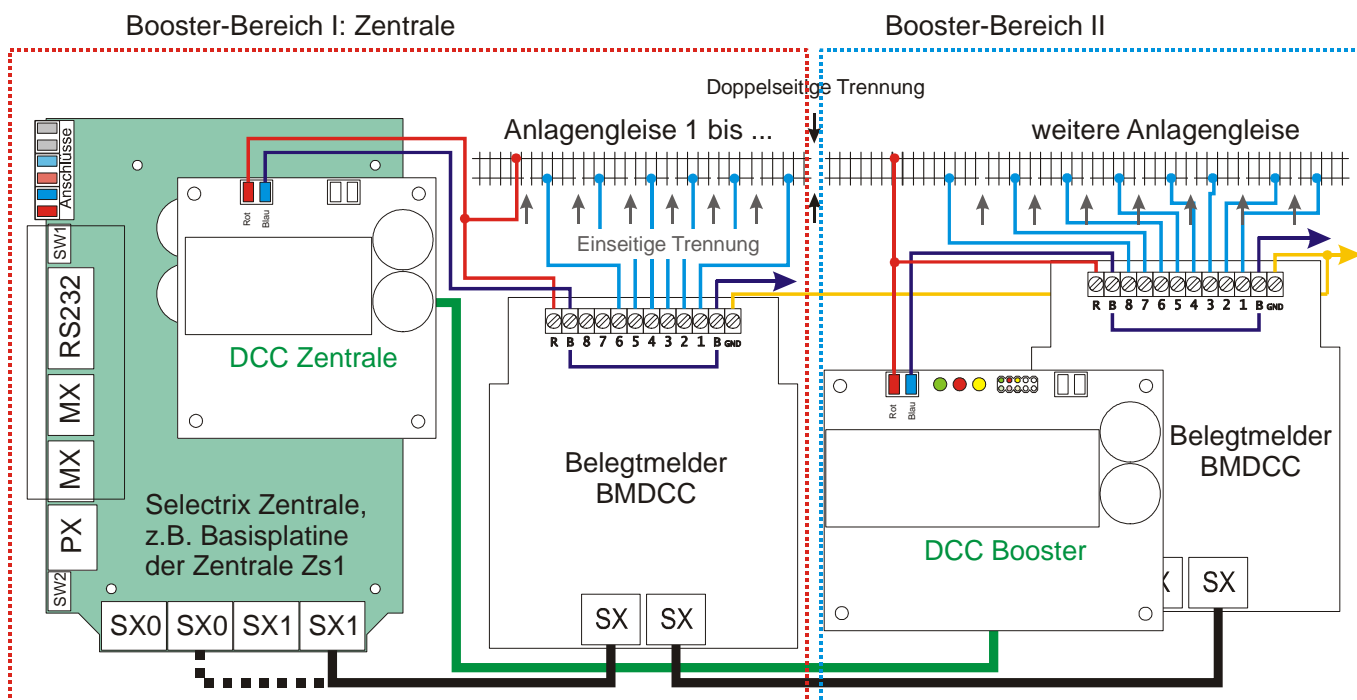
Booster-Bereich I: Zentrale

Booster-Bereich II

Doppelseitige Trennung

Anlagengleise 1 bis ...

weitere Anlagengleise

Anschlüsse

SW1

RS232

MX

MX

PX

SW2

Rot Blau

DCC Zentrale

Einseitige Trennung

R B 8 7 6 5 4 3 2 1 B GND

Belegtmelder BMDCC

Selectrix Zentrale, z.B. Basisplatine der Zentrale Zs1

SX0 SX0 SX1 SX1

SX SX

Rot Blau

DCC Booster

R B 8 7 6 5 4 3 2 1 B GND

Belegtmelder BMDCC

X SX